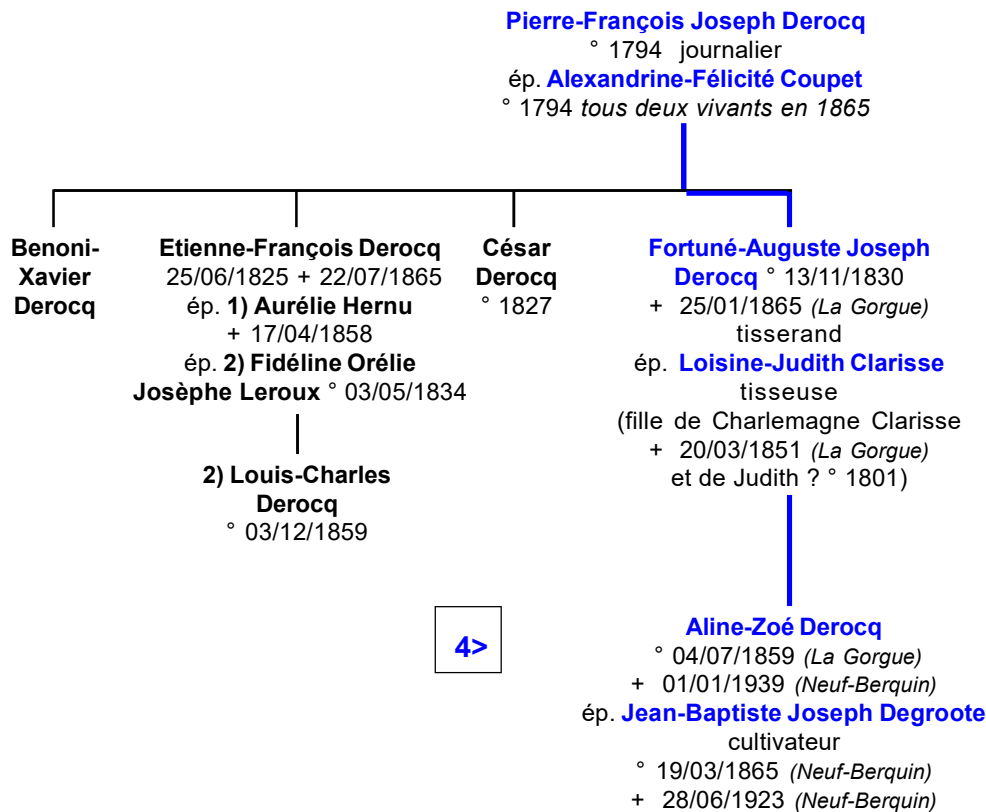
Pierre-François Joseph Derocq
° 1794 journalier
ép. Alexandrine-Félicité Coupet
° 1794 tous deux vivants en 1865

Benoni-Xavier Derocq

Etienne-François Derocq
25/06/1825 + 22/07/1865
ép. 1) Aurélie Hernu
+ 17/04/1858
ép. 2) Fidéline Orélie Josèphe Leroux ° 03/05/1834

2) Louis-Charles Derocq
° 03/12/1859

César Derocq
° 1827

Fortuné-Auguste Joseph Derocq ° 13/11/1830
+ 25/01/1865 (La Gorgue)
tisserand
ép. Loisine-Judith Clarisse
tisseuse
(fille de Charlemagne Clarisse
+ 20/03/1851 (La Gorgue)
et de Judith ? ° 1801)

Aline-Zoé Derocq
° 04/07/1859 (La Gorgue)
+ 01/01/1939 (Neuf-Berquin)
ép. Jean-Baptiste Joseph Degroote
cultivateur
° 19/03/1865 (Neuf-Berquin)
+ 28/06/1923 (Neuf-Berquin)

4>